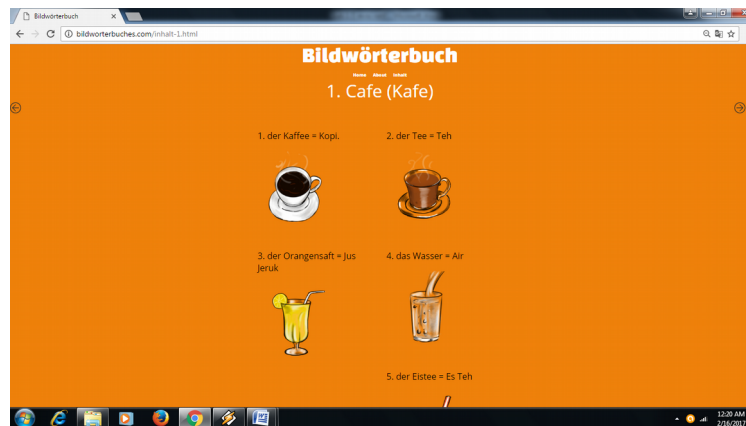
Bildwörterbuch

bildworterbuches.com/inhalt-1.html

Bildwörterbuch

Home About Inhalt

1. Cafe (Kafe)

1. der Kaffee = Kopi.

2. der Tee = Teh

3. der Orangensaft = Jus Jeruk

4. das Wasser = Air

5. der Eistee = Es Teh

12:20 AM
2/16/201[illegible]